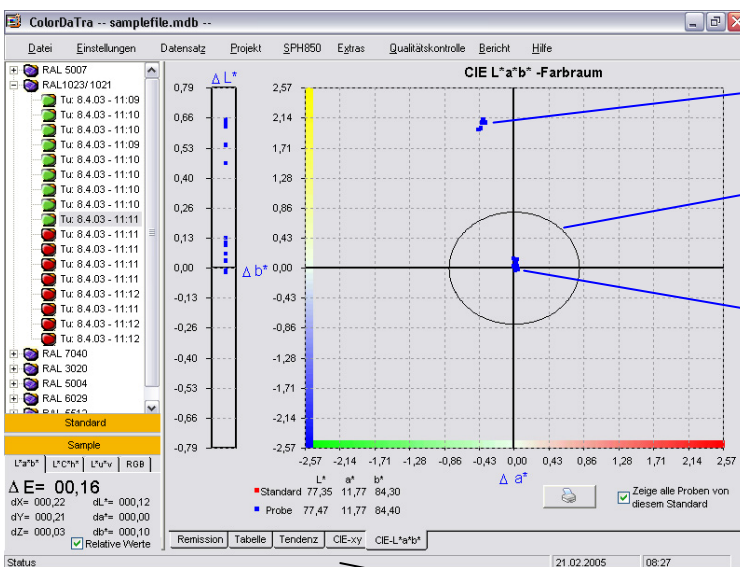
ColorDaTra -- samplefile.mdb --

Datei Einstellungen Datensatz Projekt SPH850 Extras Qualitätskontrolle Bericht Hilfe

RAL 5007
RAL1023/1021
Tu: 8.4.03 - 11:09
Tu: 8.4.03 - 11:10
Tu: 8.4.03 - 11:10
Tu: 8.4.03 - 11:09
Tu: 8.4.03 - 11:10
Tu: 8.4.03 - 11:10
Tu: 8.4.03 - 11:10
Tu: 8.4.03 - 11:11
Tu: 8.4.03 - 11:11
Tu: 8.4.03 - 11:11
Tu: 8.4.03 - 11:11
Tu: 8.4.03 - 11:12
Tu: 8.4.03 - 11:11
Tu: 8.4.03 - 11:12
Tu: 8.4.03 - 11:12
RAL 7040
RAL 3020
RAL 5004
RAL 6029
RAL 5012

Standard
Sample

L*a*b* L*C*h* L*u*v RGB

Δ E= 00,16
dX= 000,22 dL*= 000,12
dY= 000,21 da*= 000,00
dZ= 000,03 db*= 000,10
Relative Werte

Δ L*
0,79
0,66
0,53
0,40
0,26
0,13
0,00
-0,13
-0,26
-0,40
-0,53
-0,66
-0,79
Δ b*

CIE L*a*b* -Farbraum

2,57
2,14
1,71
1,28
0,86
0,43
0,00
-0,43
-0,86
-1,28
-1,71
-2,14
-2,57

-2,57 -2,14 -1,71 -1,28 -0,86 -0,43 0,00 0,43 0,86 1,28 1,71 2,14 2,57
Δ a*

| | L* | a* | b* |
|---|---|---|---|
| Standard | 77,35 | 11,77 | 84,30 |
| Probe | 77,47 | 11,77 | 84,40 |

Zeige alle Proben von diesem Standard

Remission Tabelle Tendenz CIE-xy CIE-L*a*b*

Status 21.02.2005 08:27